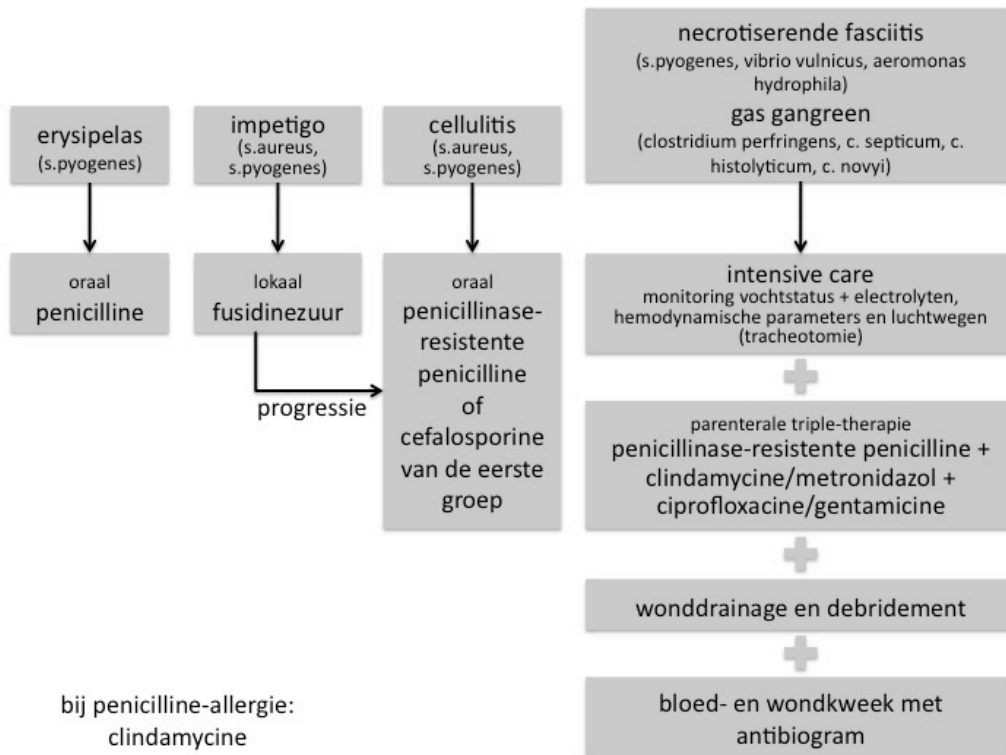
erysipelas
(s.pyogenes)

oraal
penicilline

impetigo
(s.aureus, s.pyogenes)

lokaal
fusidinezuur

progressie

cellulitis
(s.aureus, s.pyogenes)

oraal
penicillinase-resistente penicilline of cefalosporine van de eerste groep

necrotiserende fasciitis
(s.pyogenes, vibrio vulnicus, aeromonas hydrophila)
gas gangreen
(clostridium perfringens, c. septicum, c. histolyticum, c. novyi)

intensive care
monitoring vochtstatus + electrolyten, hemodynamische parameters en luchtwegen (tracheotomie)

parenterale triple-therapie
penicillinase-resistente penicilline + clindamycine/metronidazol + ciprofloxacine/gentamicine

wonddrainage en debridement

bloed- en wondkweek met antibiogram

bij penicilline-allergie:
clindamycine